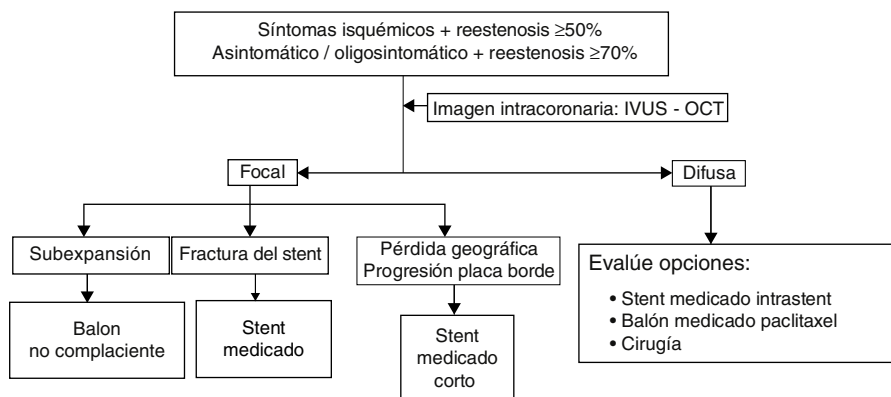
Síntomas isquémicos + reestenosis ≥50%
Asintomático / oligosintomático + reestenosis ≥70%

Imagen intracoronaria: IVUS - OCT

Focal

Difusa

Subexpansión

Fractura del stent

Pérdida geográfica
Progresión placa borde

Evalúe opciones:
• Stent medicado intrastent
• Balón medicado paclitaxel
• Cirugía

Balon
no complaciente

Stent
medicado

Stent
medicado
corto